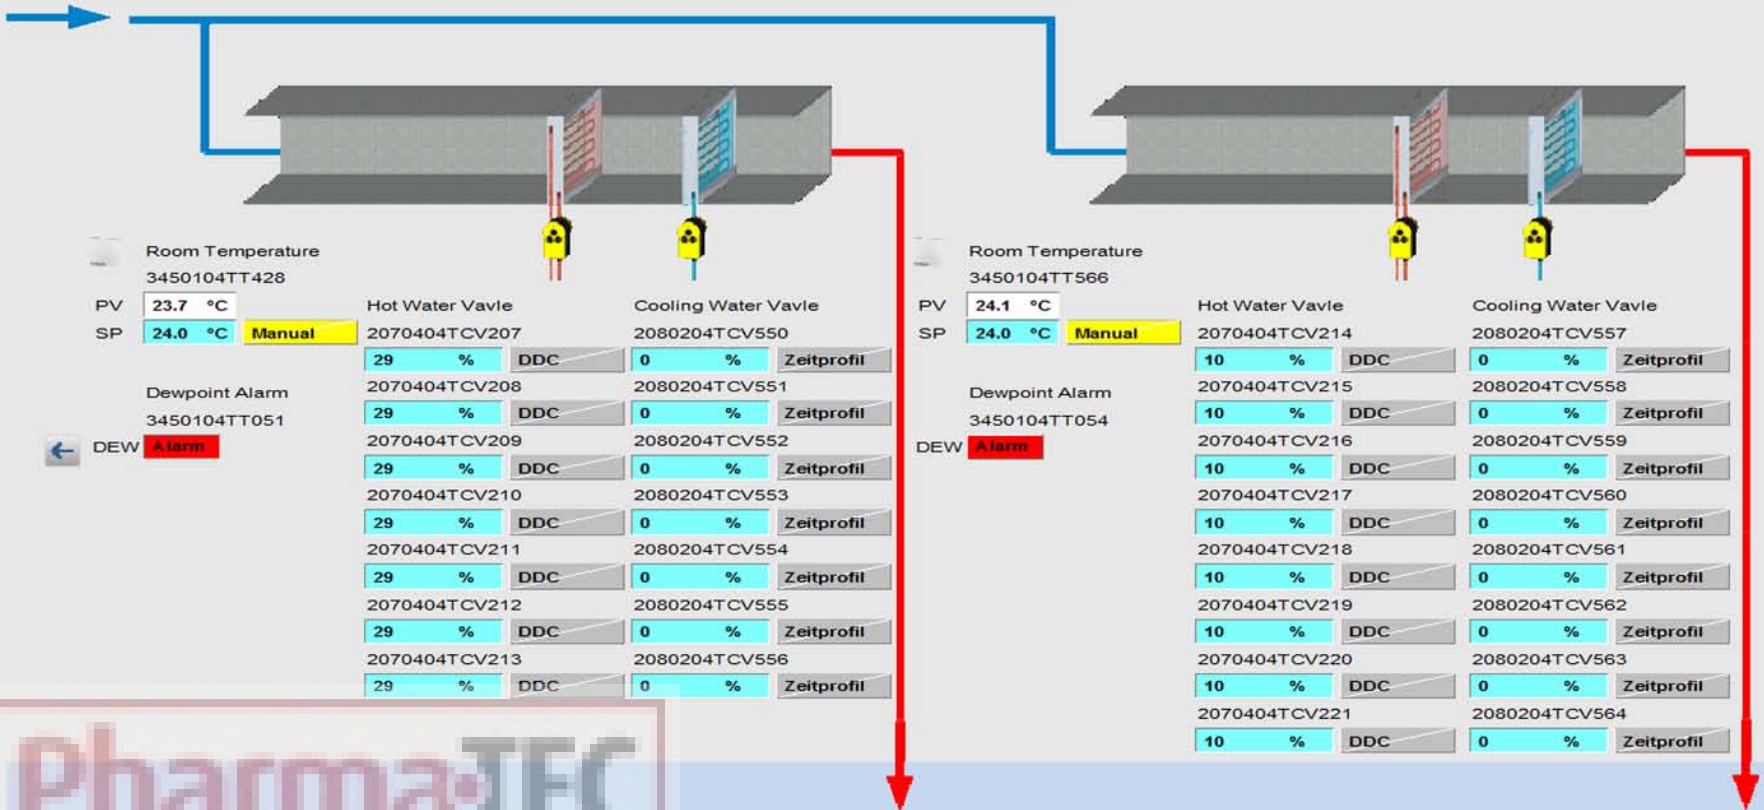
Room Temperature
3450104TT428

PV 23.7 °C
SP 24.0 °C Manual

Dewpoint Alarm
3450104TT051
DEW Alarm

Hot Water Vavle
2070404TCV207
29 % DDC
2070404TCV208
29 % DDC
2070404TCV209
29 % DDC
2070404TCV210
29 % DDC
2070404TCV211
29 % DDC
2070404TCV212
29 % DDC
2070404TCV213
29 % DDC

Cooling Water Vavle
2080204TCV550
0 % Zeitprofil
2080204TCV551
0 % Zeitprofil
2080204TCV552
0 % Zeitprofil
2080204TCV553
0 % Zeitprofil
2080204TCV554
0 % Zeitprofil
2080204TCV555
0 % Zeitprofil
2080204TCV556
0 % Zeitprofil

Room Temperature
3450104TT566

PV 24.1 °C
SP 24.0 °C Manual

Dewpoint Alarm
3450104TT054
DEW Alarm

Hot Water Vavle
2070404TCV214
10 % DDC
2070404TCV215
10 % DDC
2070404TCV216
10 % DDC
2070404TCV217
10 % DDC
2070404TCV218
10 % DDC
2070404TCV219
10 % DDC
2070404TCV220
10 % DDC
2070404TCV221
10 % DDC

Cooling Water Vavle
2080204TCV557
0 % Zeitprofil
2080204TCV558
0 % Zeitprofil
2080204TCV559
0 % Zeitprofil
2080204TCV560
0 % Zeitprofil
2080204TCV561
0 % Zeitprofil
2080204TCV562
0 % Zeitprofil
2080204TCV563
0 % Zeitprofil
2080204TCV564
0 % Zeitprofil

PharmaTEC